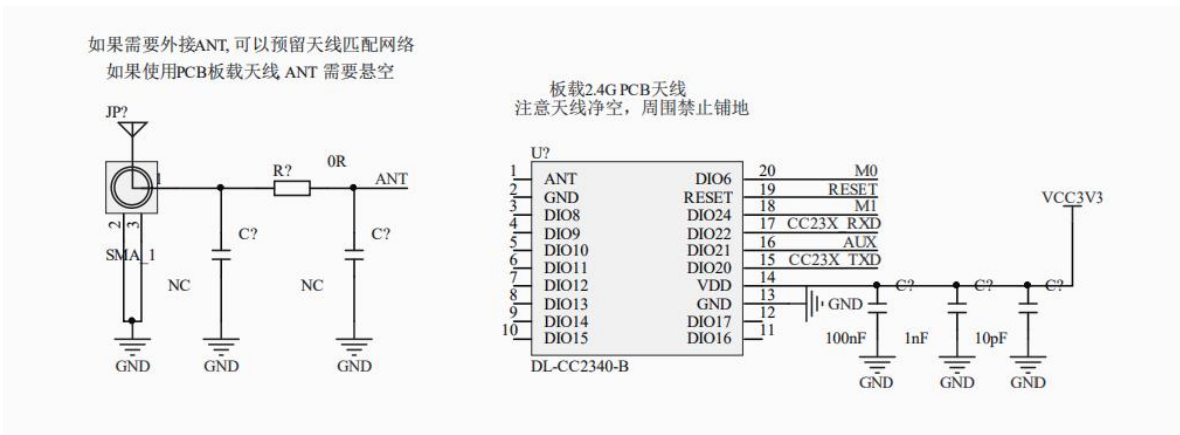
如果需要外接ANT, 可以预留天线匹配网络
如果使用PCB板载天线 ANT 需要悬空

JP?
1
2
3
SMA_1
GND
R?
0R
ANT
C?
NC
GND
C?
NC
GND

板载2.4G PCB天线
注意天线净空，周围禁止铺地

U?
1 ANT
2 GND
3 DIO8
4 DIO9
5 DIO10
6 DIO11
7 DIO12
8 DIO13
9 DIO14
10 DIO15
DIO6 20
RESET 19
DIO24 18
DIO22 17
DIO21 16
DIO20 15
VDD 14
GND 13
DIO17 12
DIO16 11
DL-CC2340-B

M0
RESET
M1
CC23X_RXD
AUX
CC23X_TXD
GND
VCC3V3
C?
C?
C?
100nF
1nF
10pF
GND
GND
GND